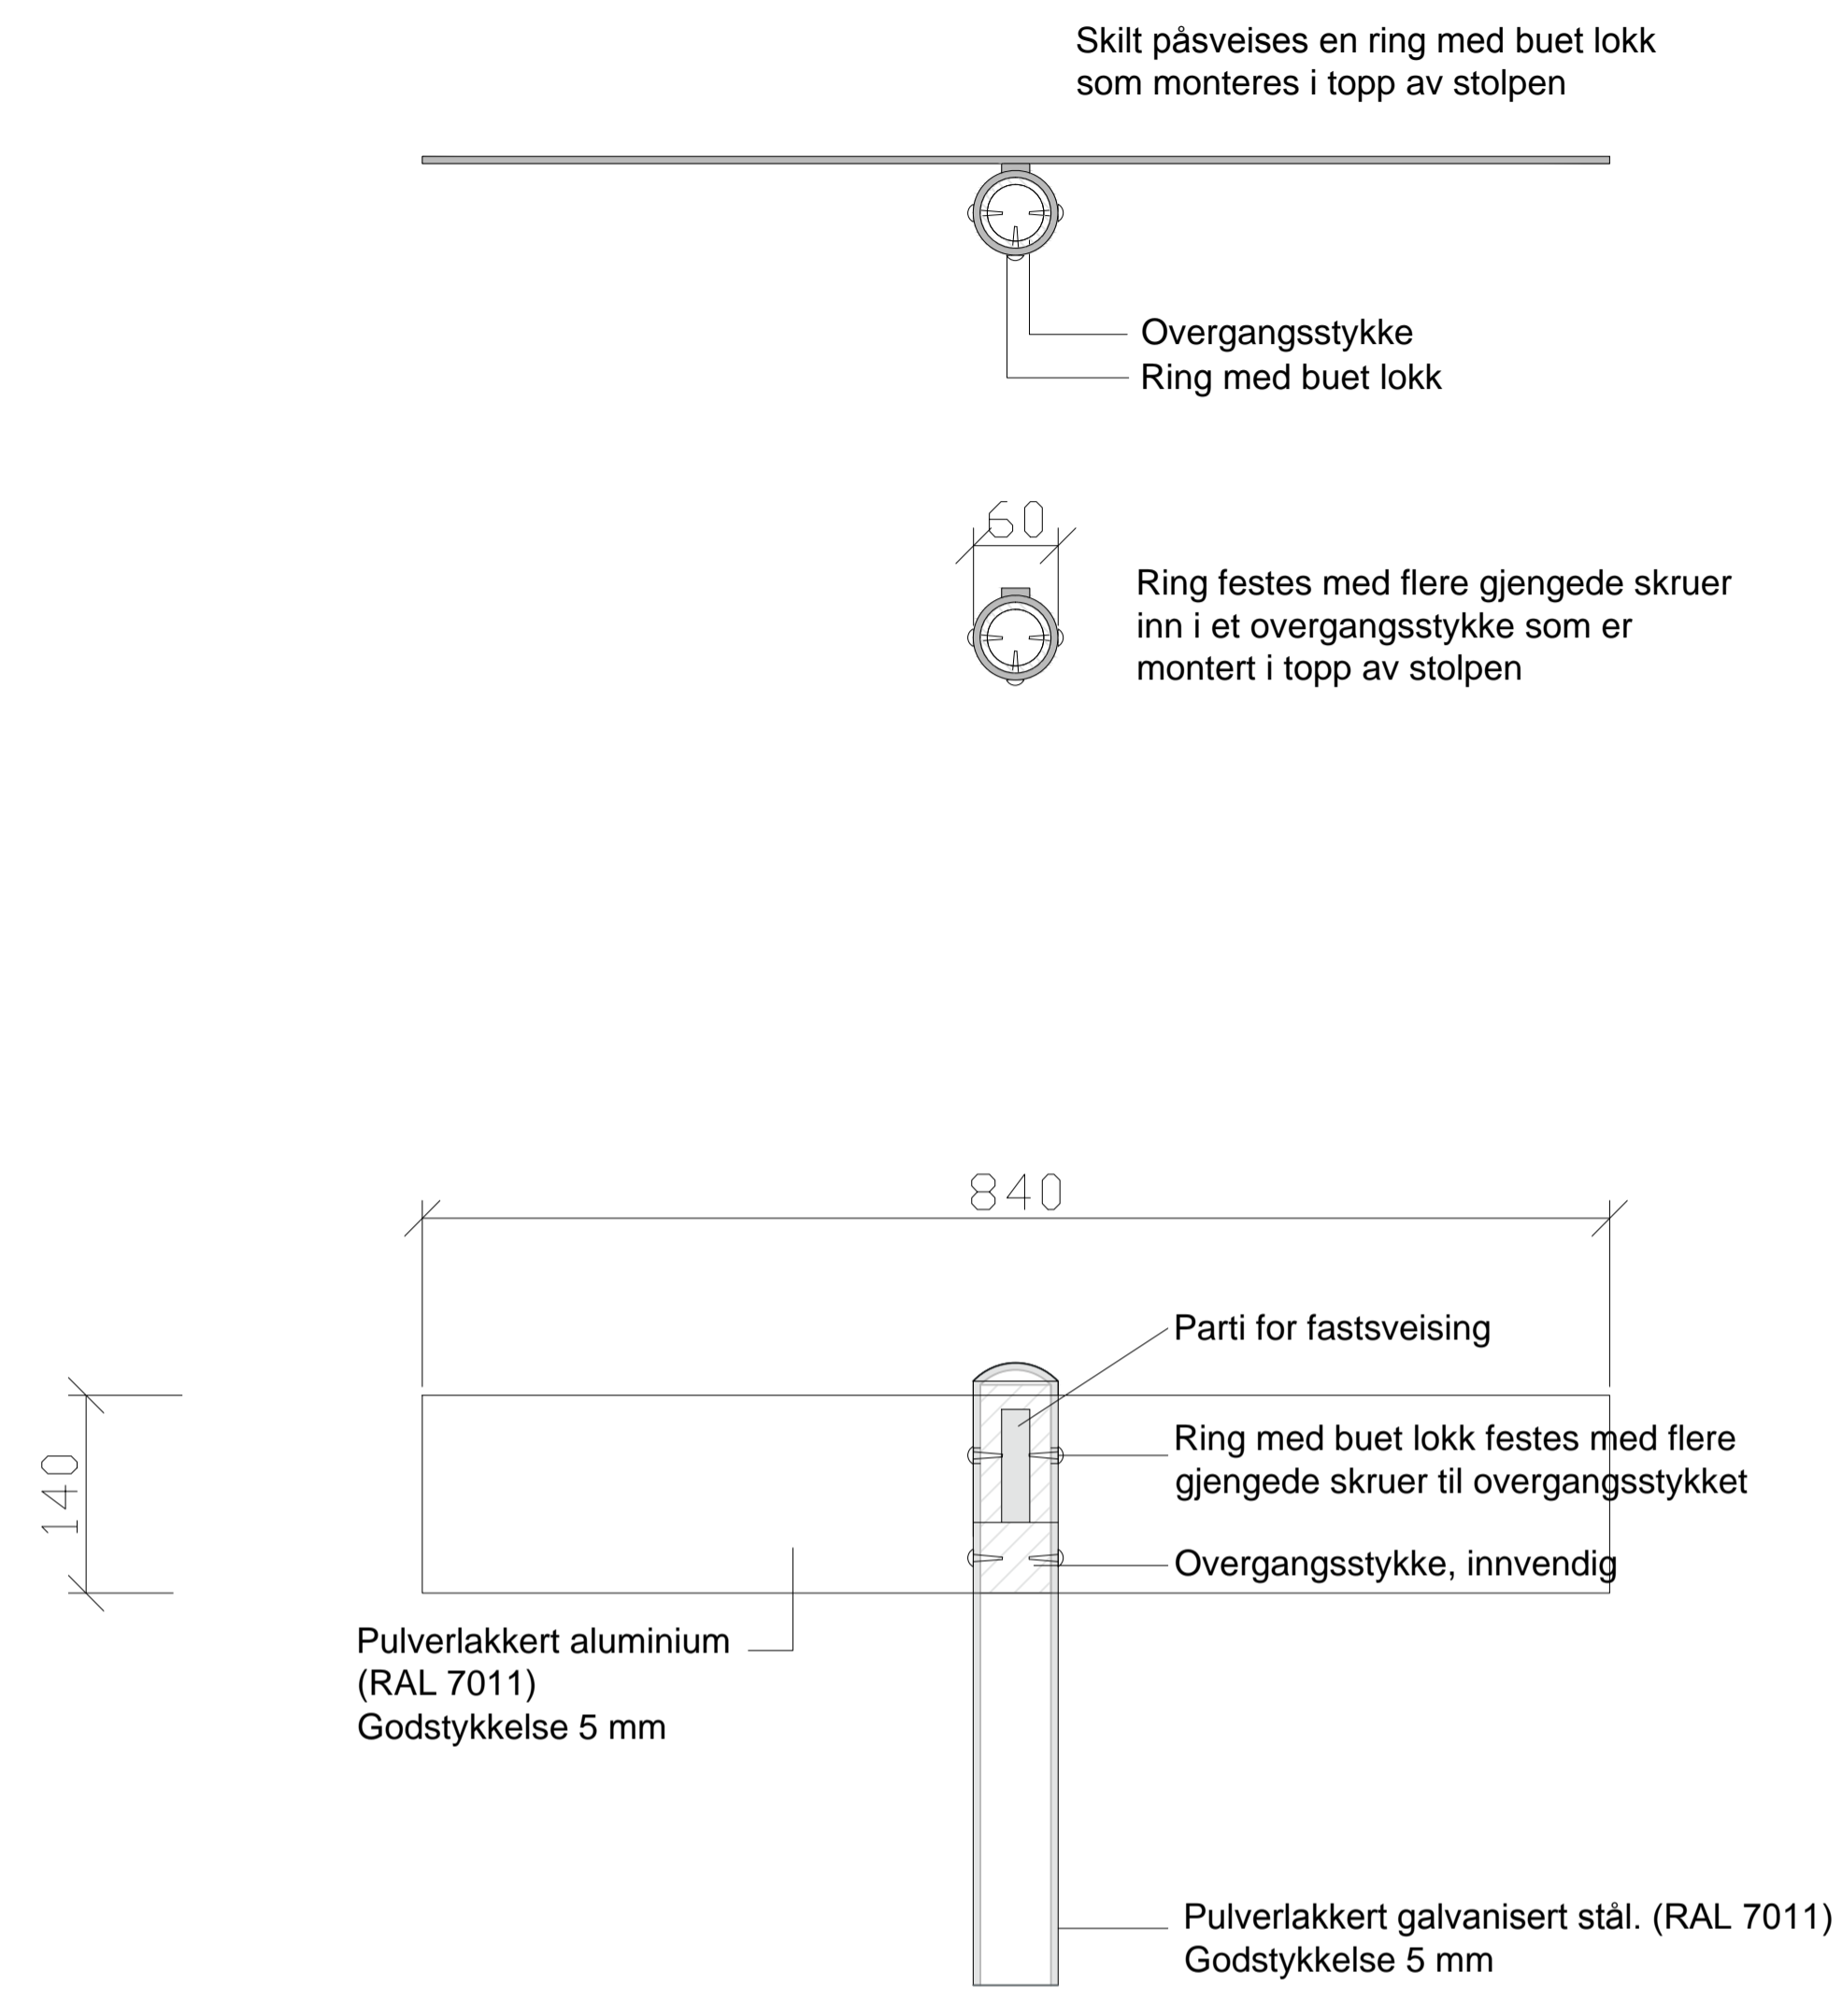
Skilt påsveises en ring med buet lokk som monteres i topp av stolpen

Overgangsstykke
Ring med buet lokk

60

Ring festes med flere gjengede skruer inn i et overgangsstykke som er montert i topp av stolpen

840

Parti for fastsveising

Ring med buet lokk festes med flere gjengede skruer til overgangsstykket

140

Overgangsstykke, innvendig

Pulverlakkert aluminium
(RAL 7011)
Godstykkelse 5 mm

Pulverlakkert galvanisert stål. (RAL 7011)
Godstykkelse 5 mm